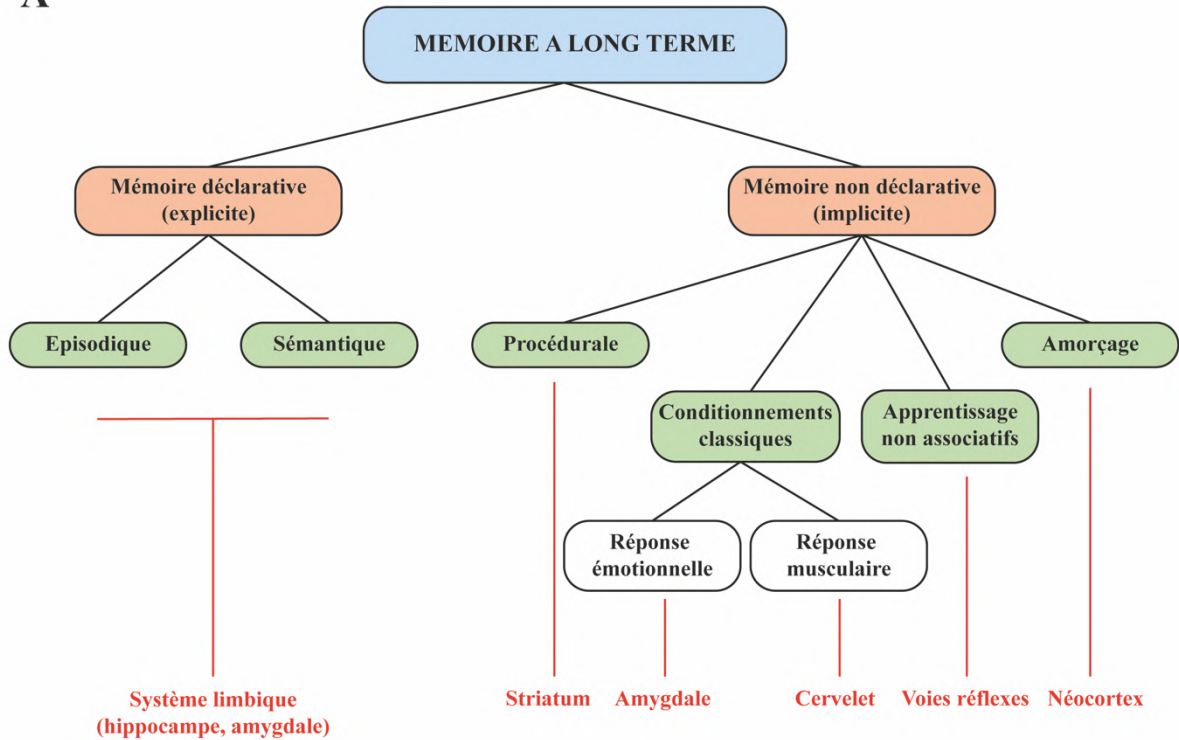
A

MEMOIRE A LONG TERME

Mémoire déclarative (explicite)

Mémoire non déclarative (implicite)

Episodique

Sémantique

Procédurale

Amorçage

Conditionnements classiques

Apprentissage non associatifs

Réponse émotionnelle

Réponse musculaire

Système limbique (hippocampe, amygdale)

Striatum

Amygdale

Cervelet

Voies réflexes

Néocortex